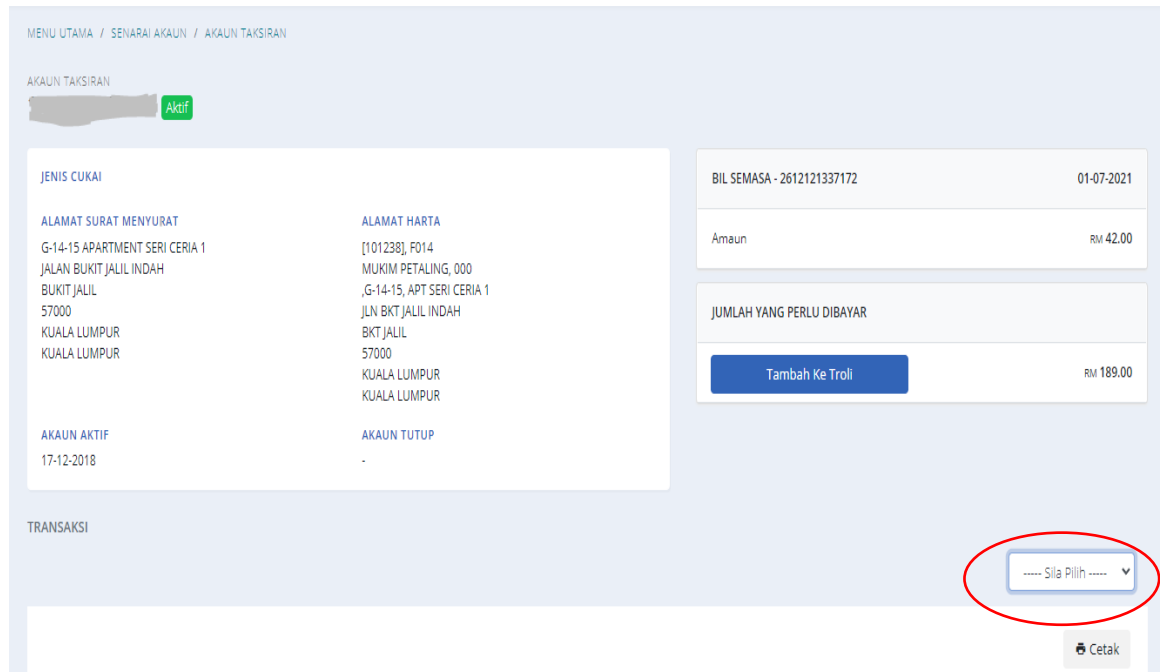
MENU UTAMA / SENARAI AKAUN / AKAUN TAKSIRAN

AKAUN TAKSIRAN

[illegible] Aktif

JENIS CUKAI

ALAMAT SURAT MENYURAT
G-14-15 APARTMENT SERI CERIA 1
JALAN BUKIT JALIL INDAH
BUKIT JALIL
57000
KUALA LUMPUR
KUALA LUMPUR

ALAMAT HARTA
[101238], F014
MUKIM PETALING, 000
,G-14-15, APT SERI CERIA 1
JLN BKT JALIL INDAH
BKT JALIL
57000
KUALA LUMPUR
KUALA LUMPUR

AKAUN AKTIF
17-12-2018

AKAUN TUTUP
-

BIL SEMASA - 2612121337172
01-07-2021

Amaun
RM 42.00

JUMLAH YANG PERLU DIBAYAR

Tambah Ke Troli
RM 189.00

TRANSAKSI

----- Sila Pilih -----

Cetak